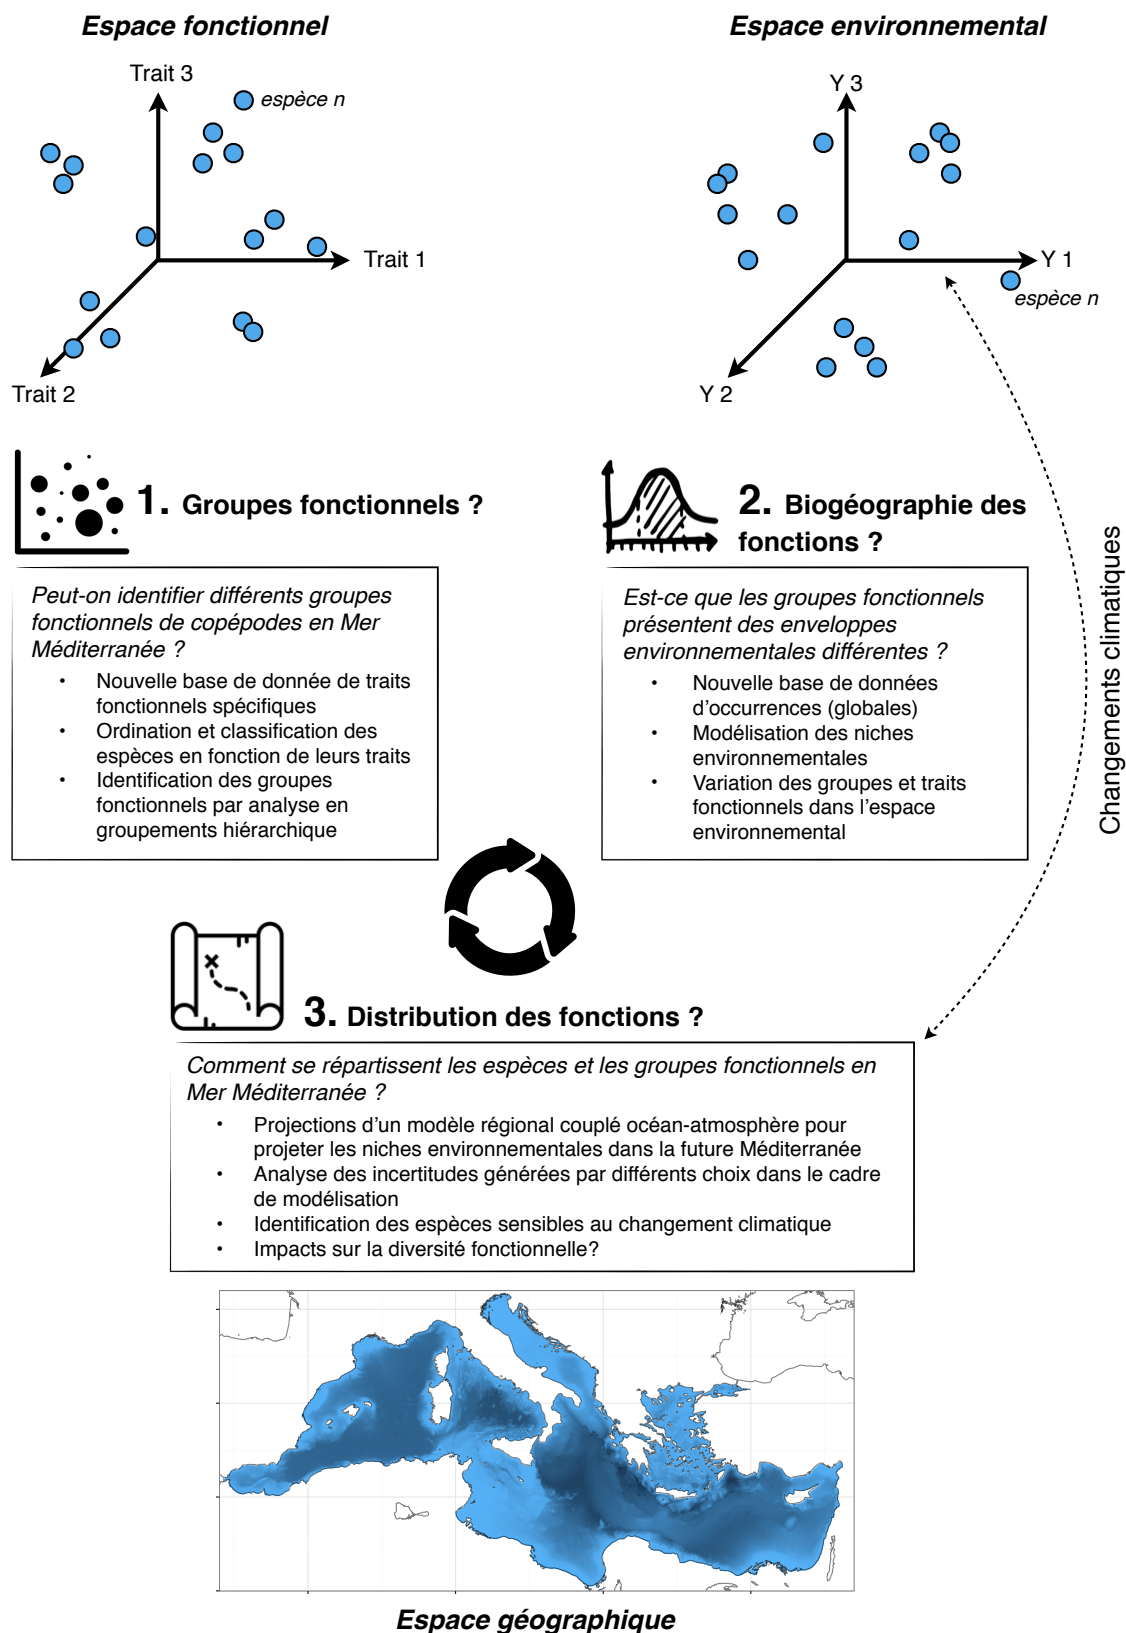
Espace fonctionnel

Trait 3
espèce n
Trait 1
Trait 2

Espace environnemental

Y 3
Y 1
espèce n
Y 2

1. Groupes fonctionnels ?

Peut-on identifier différents groupes fonctionnels de copépodes en Mer Méditerranée ?
• Nouvelle base de donnée de traits fonctionnels spécifiques
• Ordination et classification des espèces en fonction de leurs traits
• Identification des groupes fonctionnels par analyse en groupements hiérarchique

2. Biogéographie des fonctions ?

Est-ce que les groupes fonctionnels présentent des enveloppes environnementales différentes ?
• Nouvelle base de données d'occurrences (globales)
• Modélisation des niches environnementales
• Variation des groupes et traits fonctionnels dans l'espace environnemental

Changements climatiques

3. Distribution des fonctions ?

Comment se répartissent les espèces et les groupes fonctionnels en Mer Méditerranée ?
• Projections d'un modèle régional couplé océan-atmosphère pour projeter les niches environnementales dans la future Méditerranée
• Analyse des incertitudes générées par différents choix dans le cadre de modélisation
• Identification des espèces sensibles au changement climatique
• Impacts sur la diversité fonctionnelle?

Espace géographique